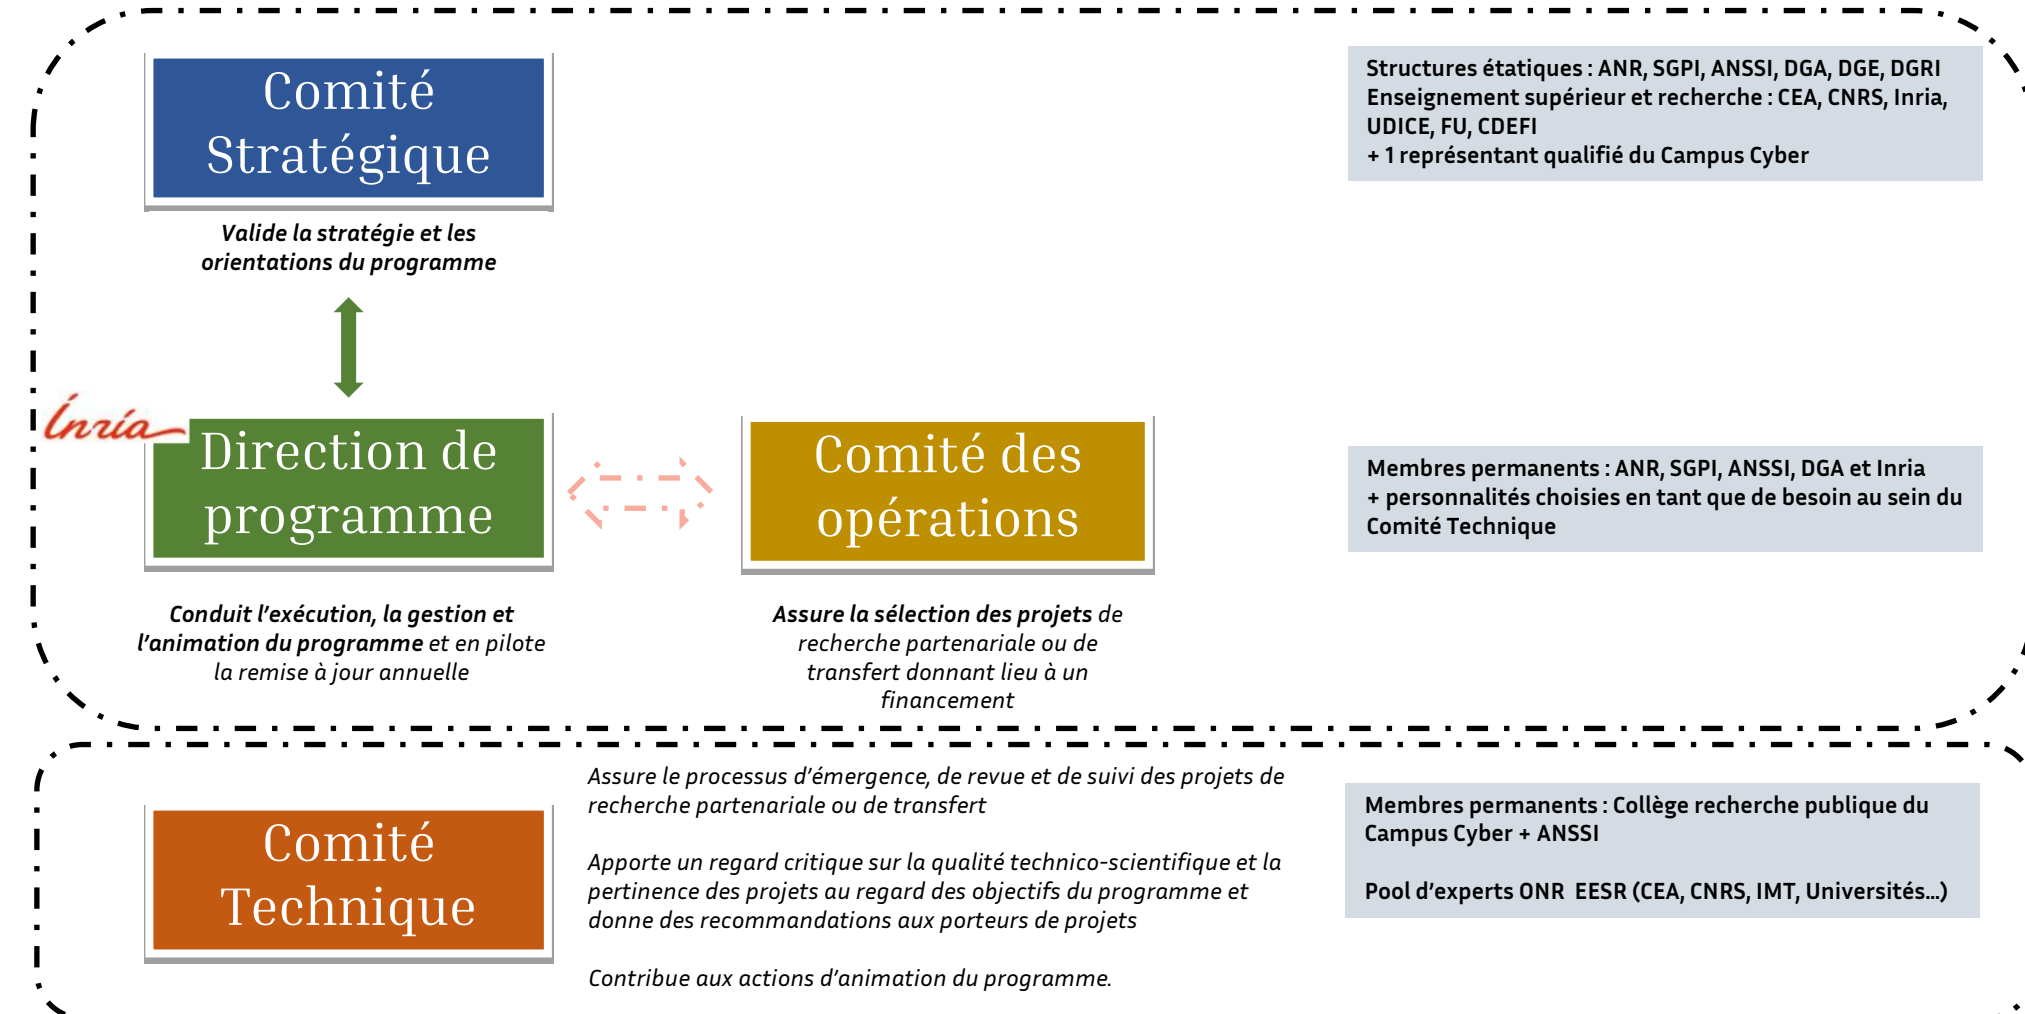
Comité Stratégique

Valide la stratégie et les orientations du programme

Structures étatiques : ANR, SGPI, ANSSI, DGA, DGE, DGRI
Enseignement supérieur et recherche : CEA, CNRS, Inria, UDICE, FU, CDEFI
+ 1 représentant qualifié du Campus Cyber

Inria

Direction de programme

Conduit l'exécution, la gestion et l'animation du programme et en pilote la remise à jour annuelle

Comité des opérations

Assure la sélection des projets de recherche partenariale ou de transfert donnant lieu à un financement

Membres permanents : ANR, SGPI, ANSSI, DGA et Inria
+ personnalités choisies en tant que de besoin au sein du Comité Technique

Comité Technique

Assure le processus d'émergence, de revue et de suivi des projets de recherche partenariale ou de transfert

Apporte un regard critique sur la qualité technico-scientifique et la pertinence des projets au regard des objectifs du programme et donne des recommandations aux porteurs de projets

Contribue aux actions d'animation du programme.

Membres permanents : Collège recherche publique du Campus Cyber + ANSSI

Pool d'experts ONR EESR (CEA, CNRS, IMT, Universités…)